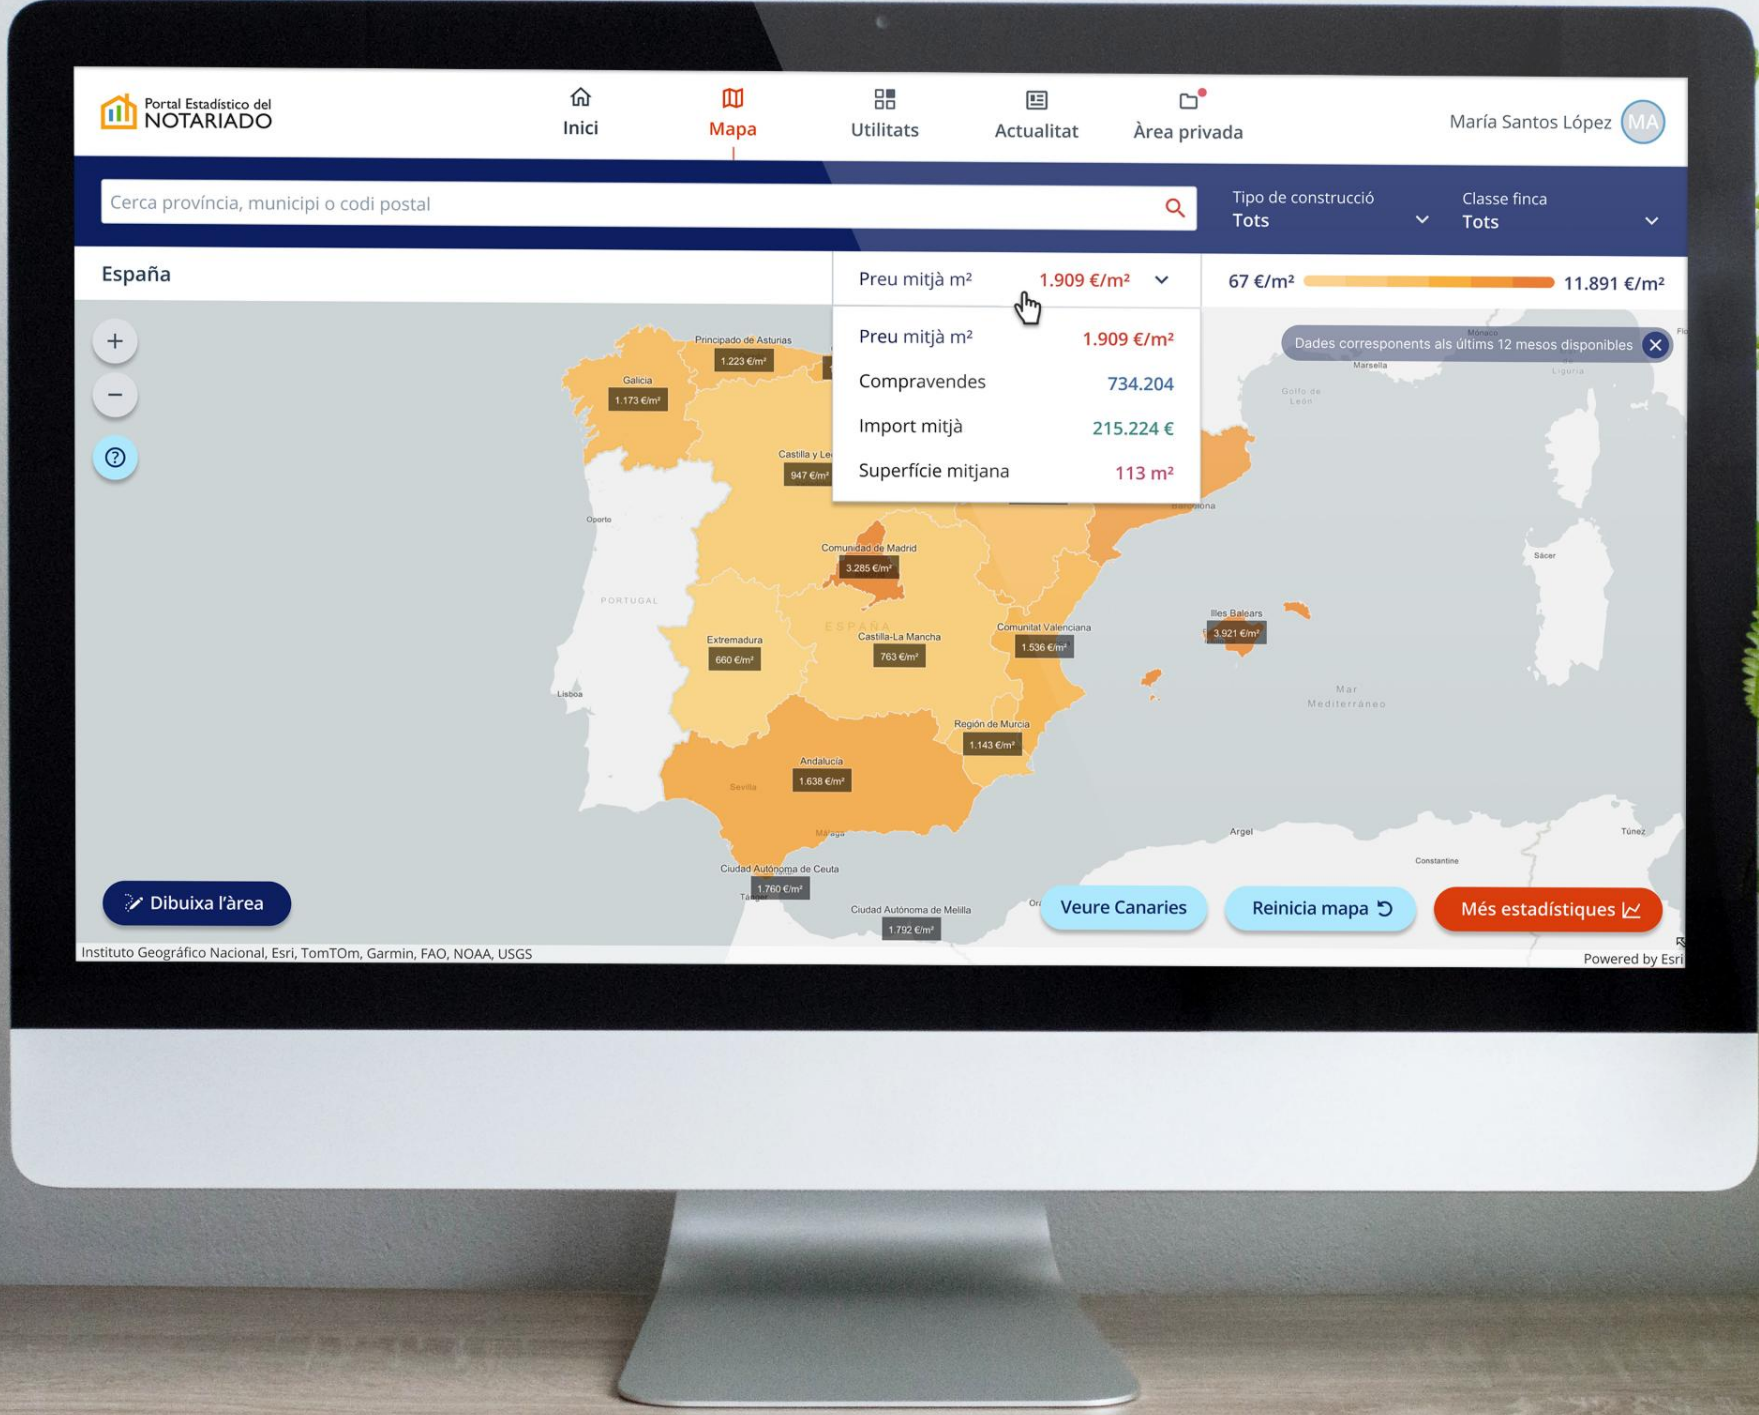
Portal Estadístico del NOTARIADO

Inici Mapa Utilitats Actualitat Àrea privada

María Santos López MA

Cerca província, municipi o codi postal

Tipo de construcció Tots

Classe finca Tots

España

Preu mitjà m² 1.909 €/m²

67 €/m² 11.891 €/m²

| Preu mitjà m² | 1.909 €/m² |
|---|---|
| Compravendes | 734.204 |
| Import mitjà | 215.224 € |
| Superfície mitjana | 113 m² |

Dades corresponents als últims 12 mesos disponibles

Principado de Asturias 1.223 €/m²
Galicia 1.173 €/m²
Castilla y Le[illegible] 947 €/m²
Comunidad de Madrid 3.285 €/m²
PORTUGAL
Oporto
Lisboa
Extremadura 660 €/m²
ESPAÑA
Castilla-La Mancha 763 €/m²
Comunitat Valenciana 1.536 €/m²
Illes Balears 3.921 €/m²
Región de Murcia 1.143 €/m²
Andalucía 1.638 €/m²
Sevilla
Málaga
Ciudad Autónoma de Ceuta 1.760 €/m²
Tánger
Ciudad Autónoma de Melilla 1.792 €/m²
Marsella
Mónaco
Golfo de León
Liguria
Barcelona
Sácer
Mar Mediterráneo
Argel
Constantine
Túnez

Dibuixa l'àrea

Veure Canaries

Reinicia mapa

Més estadístiques

Instituto Geográfico Nacional, Esri, TomTOm, Garmin, FAO, NOAA, USGS

Powered by Esri